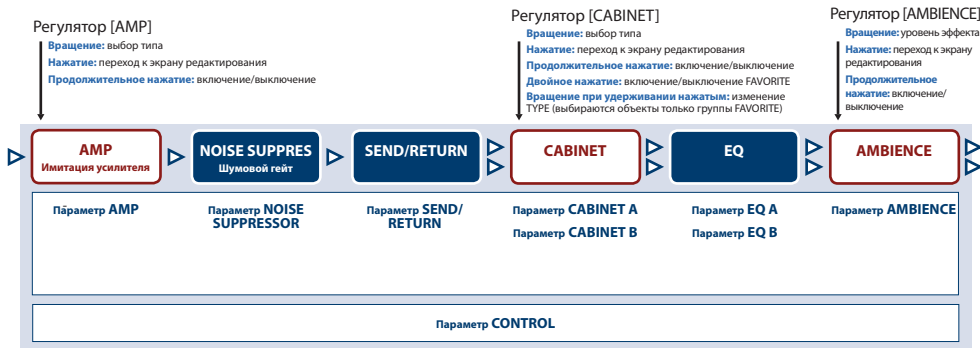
Регулятор [AMP]
Вращение: выбор типа
Нажатие: переход к экрану редактирования
Продолжительное нажатие: включение/выключение

Регулятор [CABINET]
Вращение: выбор типа
Нажатие: переход к экрану редактирования
Продолжительное нажатие: включение/выключение
Двойное нажатие: включение/выключение FAVORITE
Вращение при удерживании нажатым: изменение TYPE (выбираются объекты только группы FAVORITE)

Регулятор [AMBIENCE]
Вращение: уровень эффекта
Нажатие: переход к экрану редактирования
Продолжительное нажатие: включение/выключение

AMP
Имитация усилителя

NOISE SUPPRES
Шумовой гейт

SEND/RETURN

CABINET

EQ

AMBIENCE

Параметр AMP

Параметр NOISE SUPPRESSOR

Параметр SEND/RETURN

Параметр CABINET A
Параметр CABINET B

Параметр EQ A
Параметр EQ B

Параметр AMBIENCE

Параметр CONTROL